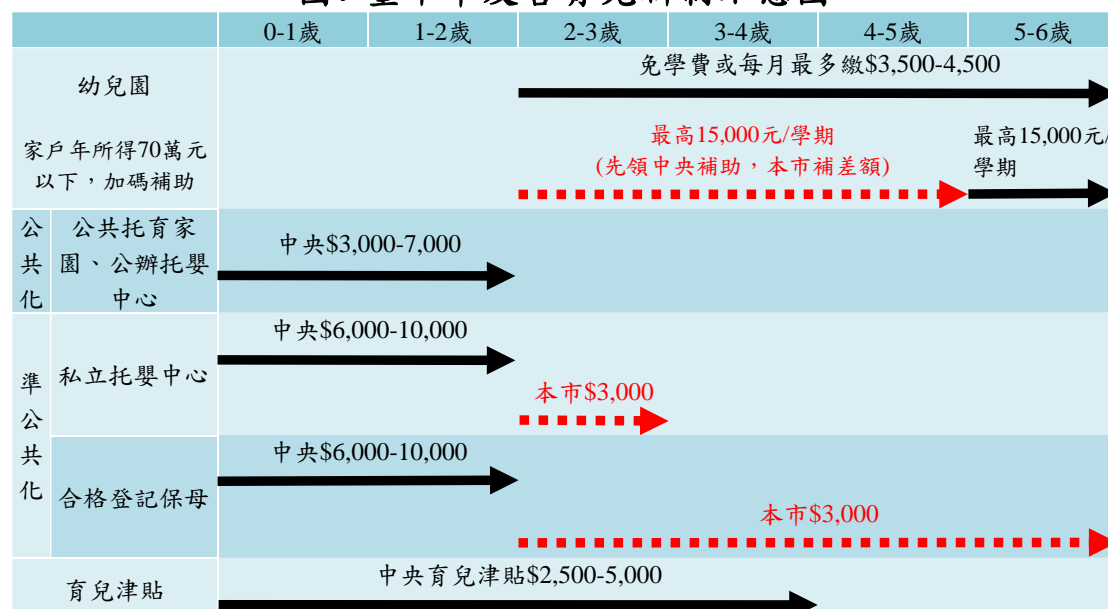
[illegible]

| | | 0-1歲 | 1-2歲 | 2-3歲 | 3-4歲 | 4-5歲 | 5-6歲 |
|---|---|---|---|---|---|---|---|
| 幼兒園 | | | | 免學費或每月最多繳\$3,500-4,500 | | | |
| 家戶年所得70萬元以下，加碼補助 | | | | 最高15,000元/學期 (先領中央補助，本市補差額) | | | 最高15,000元/學期 |
| 公共化 | 公共托育家園、公辦托嬰中心 | 中央\$3,000-7,000 | | | | | |
| 準公共化 | 私立托嬰中心 | 中央\$6,000-10,000 | | 本市\$3,000 | | | |
| | 合格登記保母 | 中央\$6,000-10,000 | | 本市\$3,000 | | | |
| 育兒津貼 | | 中央育兒津貼\$2,500-5,000 | | | | | |